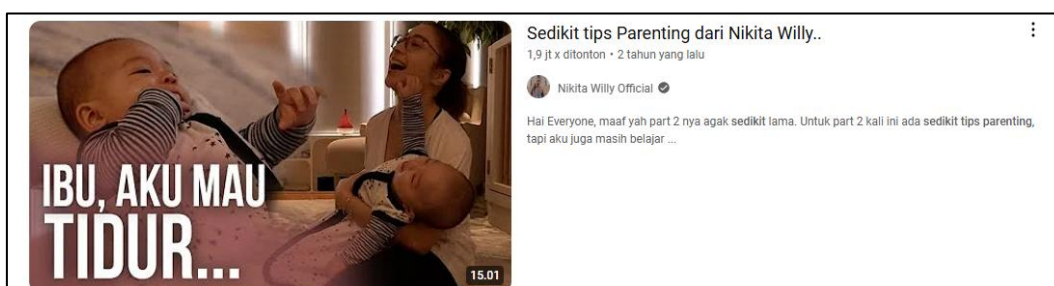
IBU, AKU MAU TIDUR...

15.01

Sedikit tips Parenting dari Nikita Willy..

1,9 jt x ditonton • 2 tahun yang lalu

Nikita Willy Official

Hai Everyone, maaf yah part 2 nya agak sedikit lama. Untuk part 2 kali ini ada sedikit tips parenting, tapi aku juga masih belajar ...